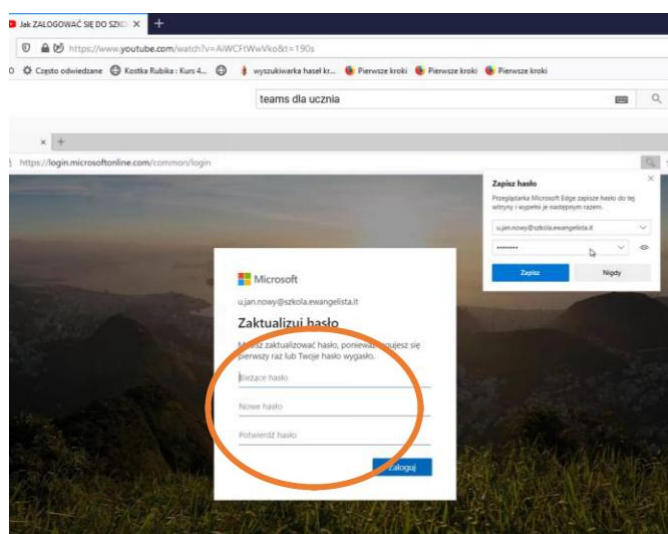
Jak ZALOGOWAĆ SIĘ DO SZKO ×
+
https://www.youtube.com/watch?v=AiWCFtWwVko&t=190s
Często odwiedzane Kostka Rubika : Kurs 4... wyszukiwarka haseł kr... Pierwsze kroki Pierwsze kroki Pierwsze kroki
teams dla ucznia
×
+
https://login.microsoftonline.com/common/login
Zapisz hasło
Przeglądarka Microsoft Edge zapisze hasło do tej witryny i wypełni je następnym razem.
u.jan.nowy@szkola.ewangelista.it
••••••••
Zapisz
Nigdy
Microsoft
u.jan.nowy@szkola.ewangelista.it
Zaktualizuj hasło
M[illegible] zaktualizować hasło, ponieważ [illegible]ujesz się pierwszy raz lub Twoje hasło wygasło.
Bieżące hasło
Nowe hasło
Potwierdź hasło
Zaloguj